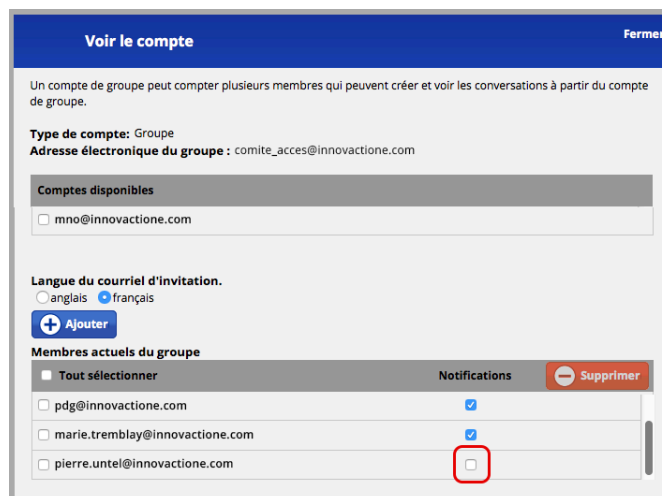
Voir le compte

Fermer

Un compte de groupe peut compter plusieurs membres qui peuvent créer et voir les conversations à partir du compte de groupe.

Type de compte: Groupe
Adresse électronique du groupe : comite_acces@innovactione.com

Comptes disponibles

mno@innovactione.com

Langue du courriel d'invitation.
anglais français

Ajouter

Membres actuels du groupe

| Tout sélectionner | Notifications | Supprimer |
|---|---|---|
| pdg@innovactione.com | | |
| marie.tremblay@innovactione.com | | |
| pierre.untel@innovactione.com | | |